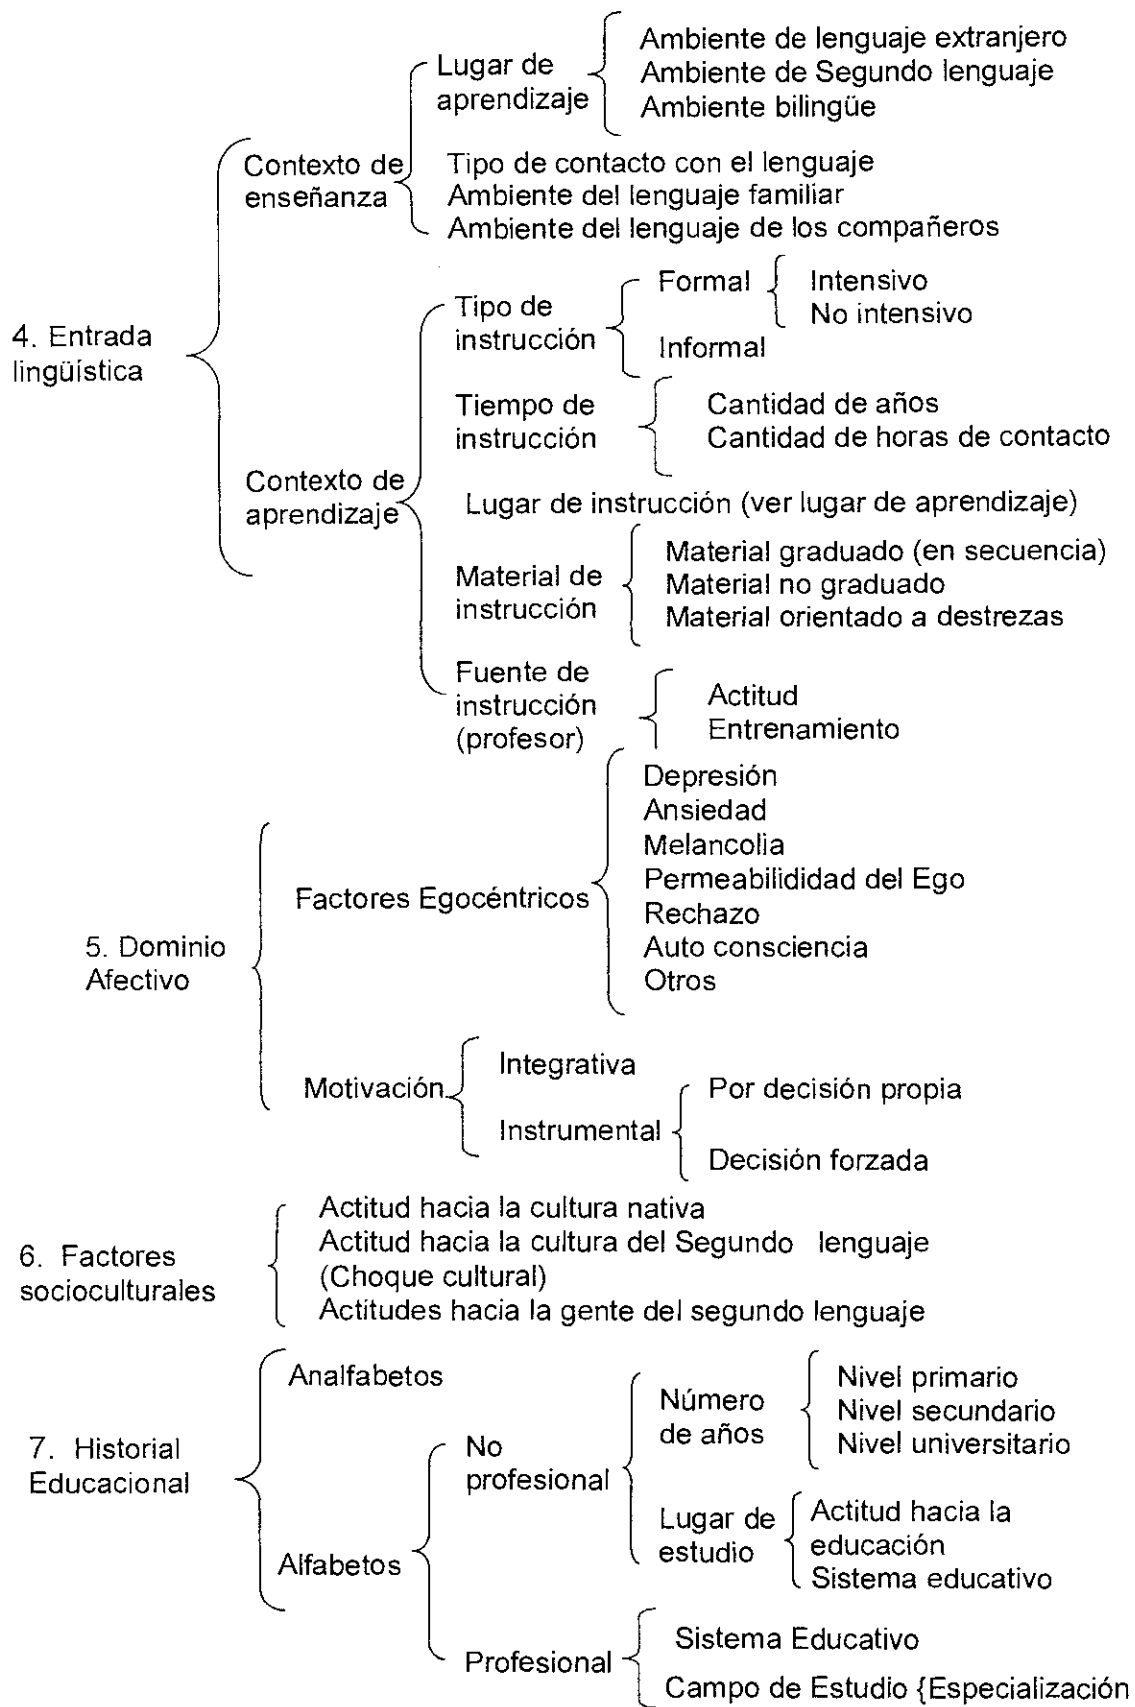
4. Entrada lingüística

Contexto de enseñanza

Lugar de aprendizaje

Ambiente de lenguaje extranjero
Ambiente de Segundo lenguaje
Ambiente bilingüe

Tipo de contacto con el lenguaje
Ambiente del lenguaje familiar
Ambiente del lenguaje de los compañeros

Contexto de aprendizaje

Tipo de instrucción

Formal

Intensivo
No intensivo

Informal

Tiempo de instrucción

Cantidad de años
Cantidad de horas de contacto

Lugar de instrucción (ver lugar de aprendizaje)

Material de instrucción

Material graduado (en secuencia)
Material no graduado
Material orientado a destrezas

Fuente de instrucción (profesor)

Actitud
Entrenamiento

5. Dominio Afectivo

Factores Egocéntricos

Depresión
Ansiedad
Melancolia
Permeabilidad del Ego
Rechazo
Auto consciencia
Otros

Motivación

Integrativa

Instrumental

Por decisión propia

Decisión forzada

6. Factores socioculturales

Actitud hacia la cultura nativa
Actitud hacia la cultura del Segundo lenguaje
(Choque cultural)
Actitudes hacia la gente del segundo lenguaje

7. Historial Educacional

Analfabetos

Alfabetos

No profesional

Número de años

Nivel primario
Nivel secundario
Nivel universitario

Lugar de estudio

Actitud hacia la educación
Sistema educativo

Profesional

Sistema Educativo
Campo de Estudio {Especialización